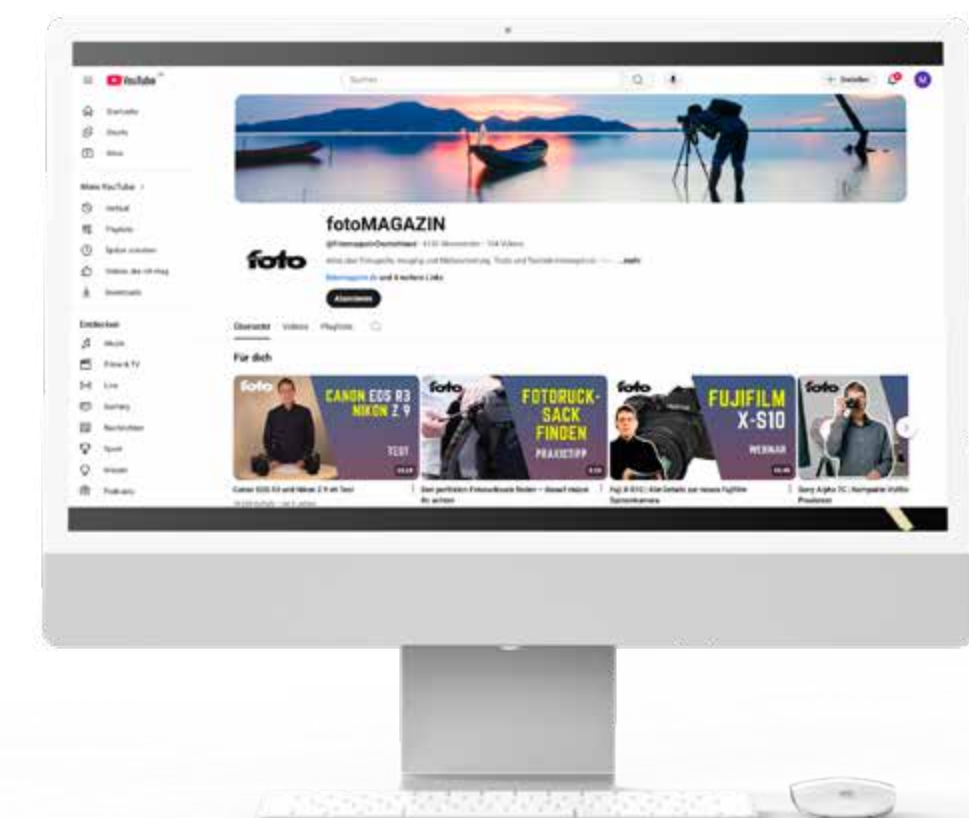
YouTube

Suchen

+ Erstellen

M

Startseite
Shorts
Abos

Mein YouTube >
Verlauf
Playlists
Später ansehen
Videos, die ich mag
Downloads

Entdecken
Musik
Filme & TV
Live
Gaming
Nachrichten
Sport
Wissen
Podcasts

foto

fotoMAGAZIN

@FotomagazinDeutschland · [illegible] Abonnenten · 104 Videos

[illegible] ...mehr

fotomagazin.de und 4 weitere Links

Abonnieren

Übersicht Videos Playlists

Für dich

foto CANON EOS R3 NIKON Z 9 TEST

Canon EOS R3 und Nikon Z 9 im Test

foto FOTORUCKSACK FINDEN PRAXISTIPP

Den perfekten Fotorucksack finden – darauf müsst ihr achten

foto FUJIFILM X-S10 WEBINAR

Fuji X-S10 | Alle Details zur neuen Fujifilm Systemkamera

foto

Sony Alpha 7C | Kompakte Vollformat Preview